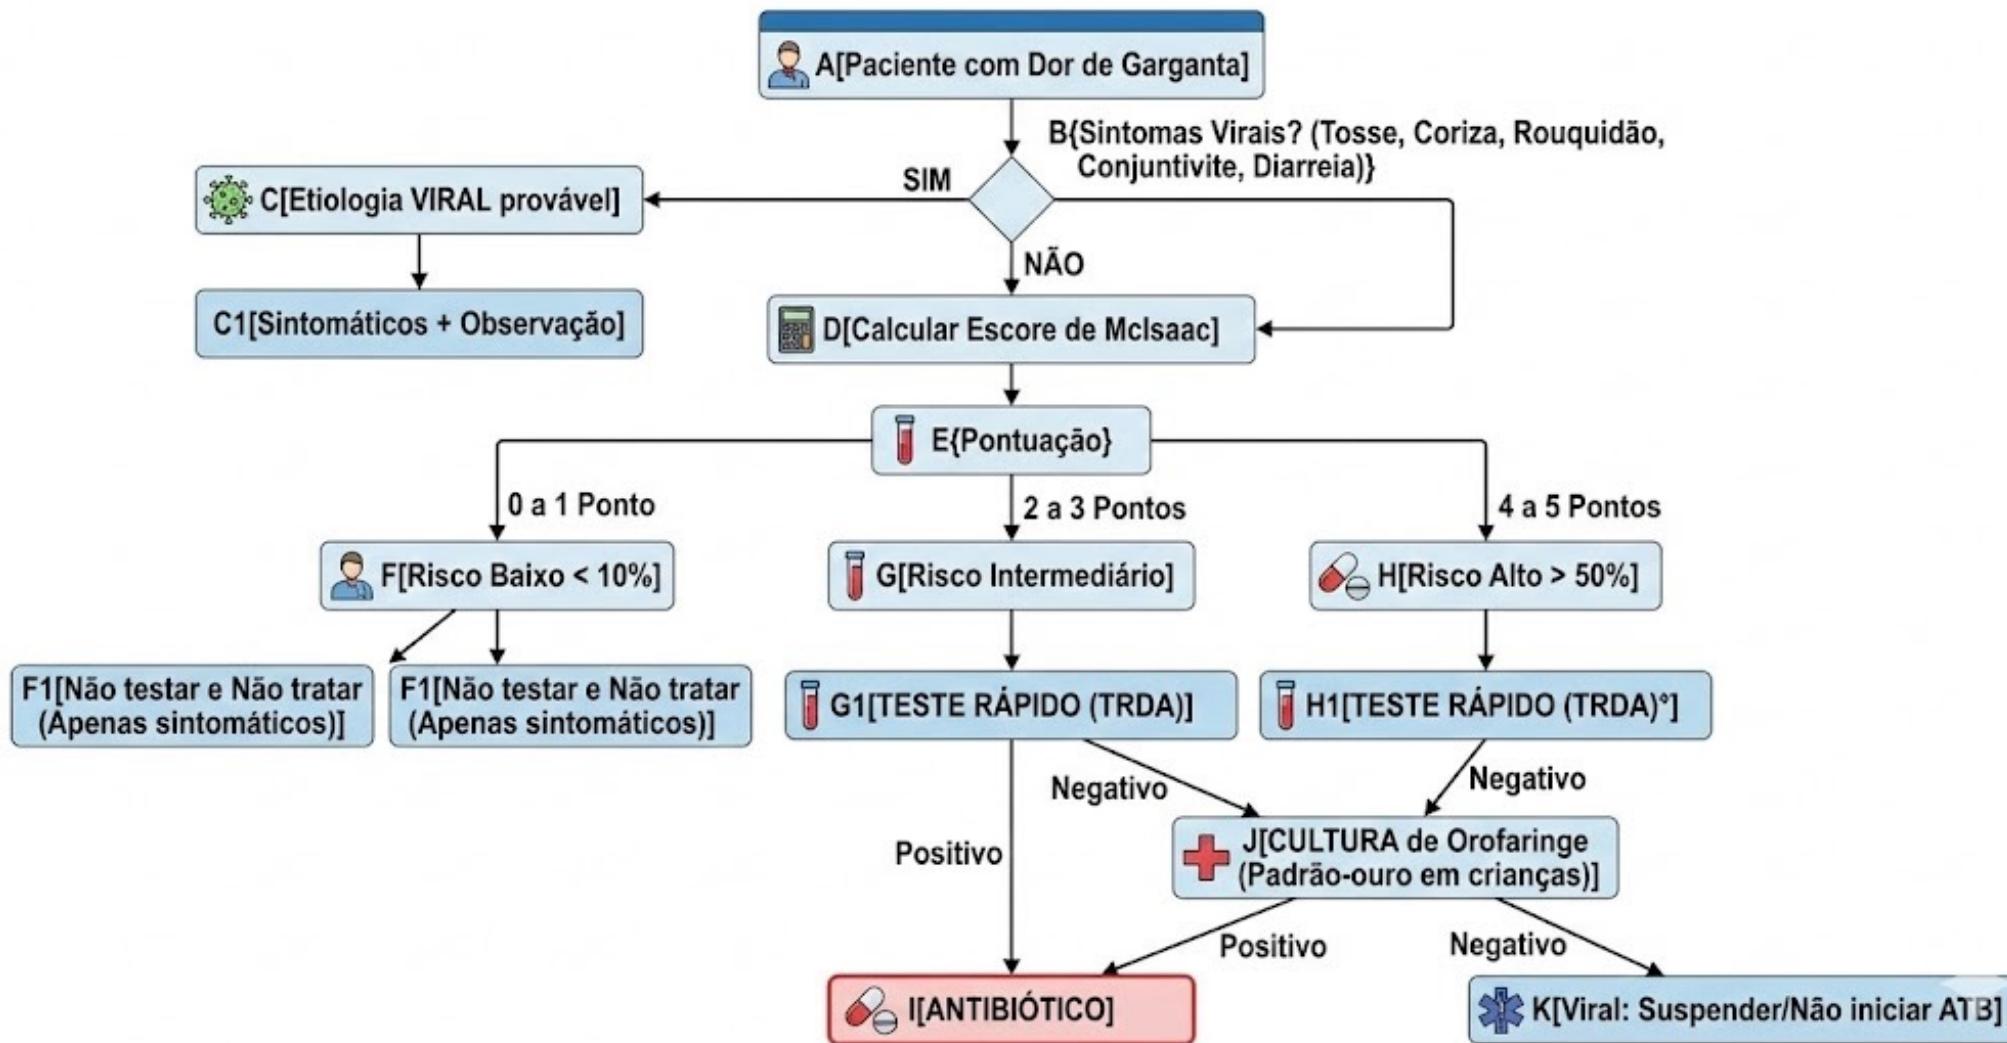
A[Paciente com Dor de Garganta]

B{Sintomas Virais? (Tosse, Coriza, Rouquidão, Conjuntivite, Diarreia)}

SIM

C[Etiologia VIRAL provável]

C1[Sintomáticos + Observação]

NÃO

D[Calcular Escore de McIsaac]

E{Pontuação}

0 a 1 Ponto

2 a 3 Pontos

4 a 5 Pontos

F[Risco Baixo < 10%]

G[Risco Intermediário]

H[Risco Alto > 50%]

F1[Não testar e Não tratar (Apenas sintomáticos)]

F1[Não testar e Não tratar (Apenas sintomáticos)]

G1[TESTE RÁPIDO (TRDA)]

H1[TESTE RÁPIDO (TRDA)°]

Negativo

Negativo

Positivo

J[CULTURA de Orofaringe (Padrão-ouro em crianças)]

Positivo

Negativo

I[ANTIBIÓTICO]

K[Viral: Suspender/Não iniciar ATB]